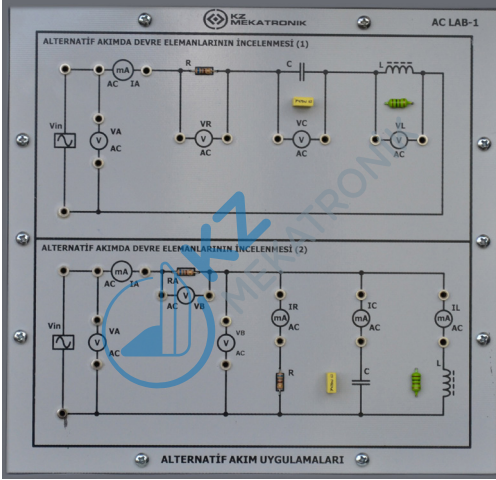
KZ MEKATRONIK

AC LAB-1

ALTERNATİF AKIMDA DEVRE ELEMANLARININ İNCELENMESİ (1)

mA
AC IA

R

C

L

Vin

V
VA
AC

VR
V
AC

VC
V
AC

VL
V
AC

ALTERNATİF AKIMDA DEVRE ELEMANLARININ İNCELENMESİ (2)

mA
AC IA

RA

AC V VB

Vin

V
VA
AC

VB
V
AC

IR
mA
AC

R

IC
mA
AC

C

IL
mA
AC

L

KZ MEKATRONIK

ALTERNATİF AKIM UYGULAMALARI